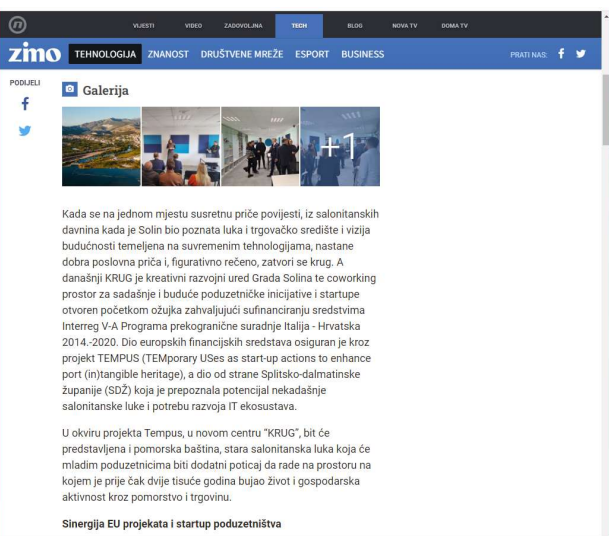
VIJESTI VIDEO ZADOVOLJNA TECH BLOG NOVA TV DOMA TV

zimo TEHNOLOGIJA ZNANOST DRUŠTVENE MREŽE ESPORT BUSINESS PRATI NAS:

PODIJELI

Galerija

+1

Kada se na jednom mjestu susretnu priče povijesti, iz salonitanskih davnina kada je Solin bio poznata luka i trgovačko središte i vizija budućnosti temeljena na suvremenim tehnologijama, nastane dobra poslovna priča i, figurativno rečeno, zatvori se krug. A današnji KRUG je kreativni razvojni ured Grada Solina te coworking prostor za sadašnje i buduće poduzetničke inicijative i startupe otvoren početkom ožujka zahvaljujući sufinanciranju sredstvima Interreg V-A Programa prekogranične suradnje Italija - Hrvatska 2014.-2020. Dio europskih financijskih sredstava osiguran je kroz projekt TEMPUS (TEMporary USes as start-up actions to enhance port (in)tangible heritage), a dio od strane Splitsko-dalmatinske županije (SDŽ) koja je prepoznala potencijal nekadašnje salonitanske luke i potrebu razvoja IT ekosustava.

U okviru projekta Tempus, u novom centru "KRUG", bit će predstavljena i pomorska baština, stara salonitanska luka koja će mladim poduzetnicima biti dodatni poticaj da rade na prostoru na kojem je prije čak dvije tisuće godina bujao život i gospodarska aktivnost kroz pomorstvo i trgovinu.

Sinergija EU projekata i startup poduzetništva